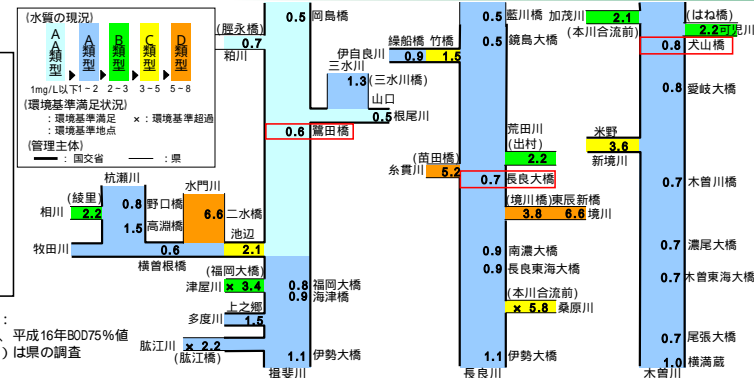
（水質の現況）

AA類型 A類型 B類型 C類型 D類型

1mg/L以下 1－2 2－3 3－5 5－8

（環境基準満足状況）
：環境基準満足 ×：環境基準超過
：環境基準地点

（管理主体）
：国交省 ：県

（腰永橋）
0.7
粕川
0.5 岡島橋
伊自良川
三水川
1.3（三水川橋）
山口
0.5 根尾川
0.6 鷺田橋
杭瀬川
（綾里）
相川 2.2
0.8 野口橋
1.5 高淵橋
水門川
6.6 二水橋
池辺
2.1
牧田川
0.6
横曽根橋
（福岡大橋）
津屋川 × 3.4
上之郷
多度川 1.5
肱江川 × 2.2
（肱江橋）
0.8 福岡大橋
0.9 海津橋
1.1 伊勢大橋
揖斐川
繰船橋 竹橋
0.9 1.5
0.5 藍川橋
0.5 鏡島大橋
荒田川
（出村）
2.2
（苗田橋）
糸貫川 5.2
0.7 長良大橋
（境川橋）東辰新橋
3.8 6.6 境川
0.9 南濃大橋
0.9 長良東海大橋
（本川合流前）
× 5.8 桑原川
1.1 伊勢大橋
長良川
加茂川 2.1
（本川合流前）
米野
3.6
新境川
（はね橋）
2.2 可児川
0.8 犬山橋
0.8 愛岐大橋
0.7 木曽川橋
0.7 濃尾大橋
0.7 木曽東海大橋
0.7 尾張大橋
1.0 横満蔵
木曽川

：
、平成16年BOD75％値
）は県の調査